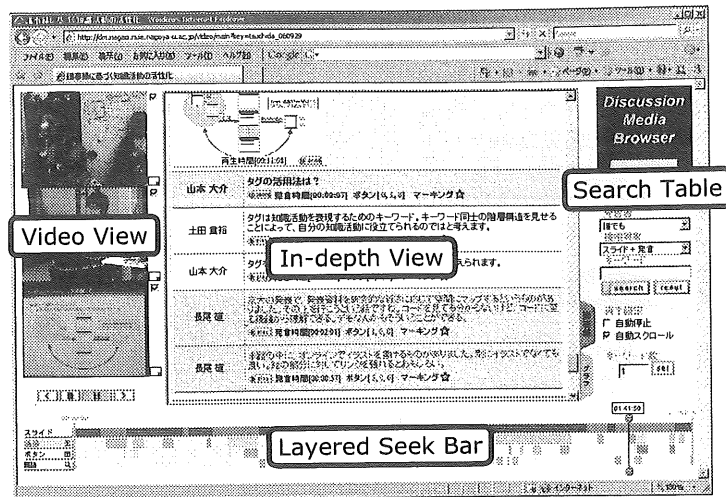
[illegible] - Windows Internet Explorer

http://dm.nagoya-u.ac.jp/video/main?key=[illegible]

ファイル(F) 編集(E) 表示(V) お気に入り(A) ツール(T) ヘルプ(H) Google

議事録に基づく知識活動の活性化

Discussion Media Browser

Search Table

Video View

In-depth View

Layered Seek Bar

再生時間[00:21:01]

山本 大介 タグの活用法は？ 発言時間[00:02:57] ボタン[1,1,0] マーキング

土田 貴裕 タグは知識活動を表現するためのキーワード。キーワード同士の階層構造を見せることによって、自分の知識活動に役立てられるのではと考えます。

山本 大介 タグ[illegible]られます。

長尾 確 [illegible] 発言時間[00:02:01] ボタン[1,1,0] マーキング

長尾 確 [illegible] 発言時間[00:00:57] ボタン[1,1,0] マーキング

誰でも

スライド＋発言

search reset

自動停止

自動スクロール

1

01:41:50

スライド

ボタン

インターネット 100%